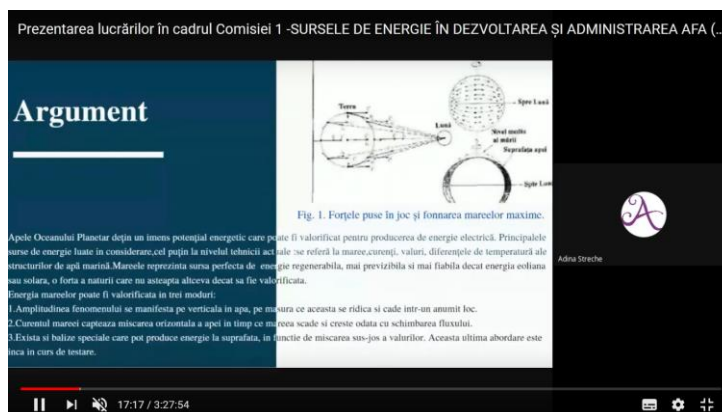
Prezentarea lucrărilor în cadrul Comisiei 1 -SURSELE DE ENERGIE ÎN DEZVOLTAREA ȘI ADMINISTRAREA AFA (...

Argument

Terra

Spre Lună

Lună

Nivel mediu al mării

Suprafața apei

Spre Lună

Fig. 1. Forțele puse în joc și fonnarea mareelor maxime.

Apele Oceanului Planetar dețin un imens potențial energetic care poate fi valorificat pentru producerea de energie electrică. Principalele surse de energie luate in considerare,cel puțin la nivelul tehnicii actuale se referă la maree,curenți, valuri, diferențele de temperatură ale structurilor de apă marină.Mareele reprezinta sursa perfecta de energie regenerabila, mai previzibila si mai fiabila decat energia eoliana sau solara, o forta a naturii care nu asteapta altceva decat sa fie valorificata.

Energia mareelor poate fi valorificata in trei moduri:

1.Amplitudinea fenomenului se manifesta pe verticala in apa, pe masura ce aceasta se ridica si cade intr-un anumit loc.

2.Curentul mareei capteaza miscarea orizontala a apei in timp ce mareea scade si creste odata cu schimbarea fluxului.

3.Exista si balize speciale care pot produce energie la suprafata, in functie de miscarea sus-jos a valurilor. Aceasta ultima abordare este inca in curs de testare.

Adina Streche

17:17 / 3:27:54